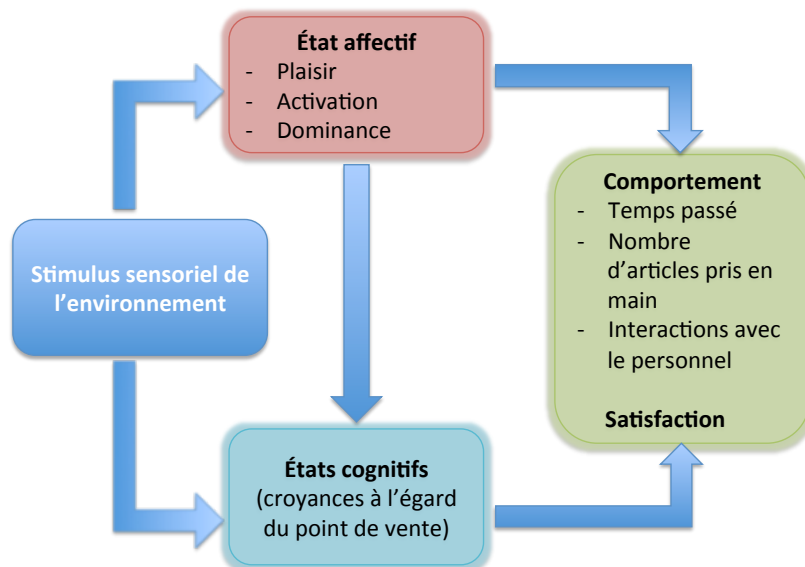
État affectif
- Plaisir
- Activation
- Dominance

Stimulus sensoriel de l’environnement

Comportement
- Temps passé
- Nombre d’articles pris en main
- Interactions avec le personnel

Satisfaction

États cognitifs (croyances à l’égard du point de vente)